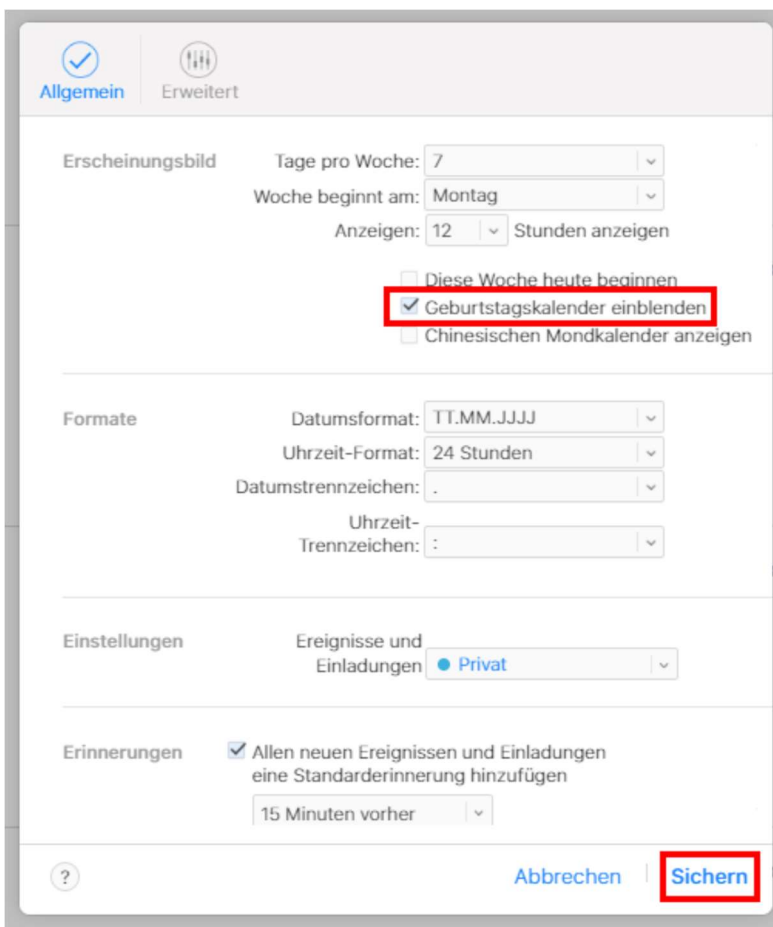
Allgemein Erweitert

Erscheinungsbild Tage pro Woche: 7
Woche beginnt am: Montag
Anzeigen: 12 Stunden anzeigen

Diese Woche heute beginnen
Geburtstagskalender einblenden
Chinesischen Mondkalender anzeigen

Formate Datumsformat: TT.MM.JJJJ
Uhrzeit-Format: 24 Stunden
Datumstrennzeichen: .
Uhrzeit-Trennzeichen: :

Einstellungen Ereignisse und Einladungen Privat

Erinnerungen Allen neuen Ereignissen und Einladungen eine Standarderinnerung hinzufügen
15 Minuten vorher

?
Abbrechen Sichern